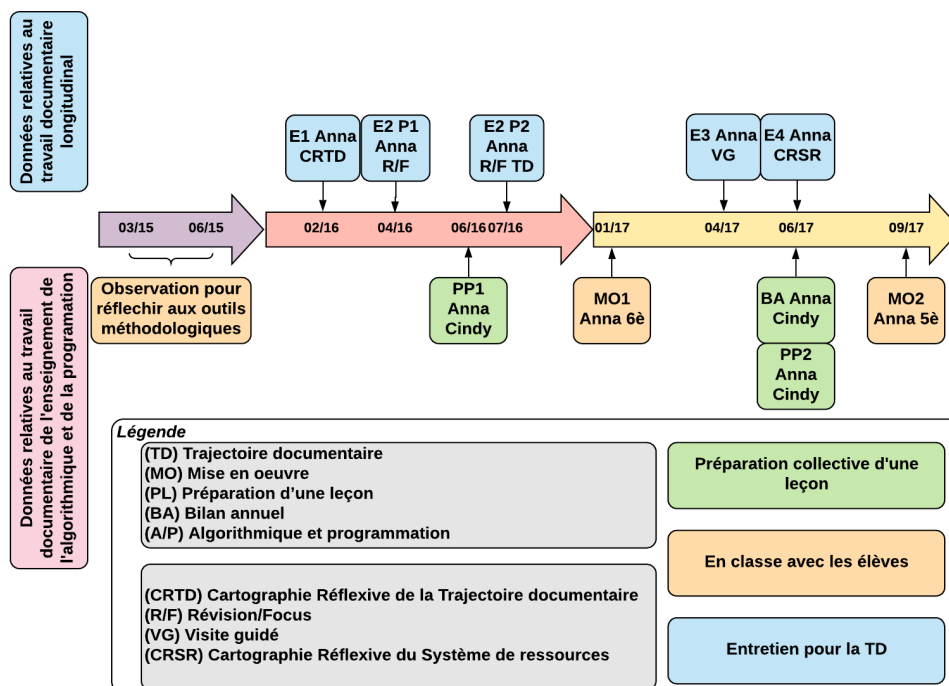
Données relatives au travail documentaire longitudinal

E1 Anna CRTD

E2 P1 Anna R/F

E2 P2 Anna R/F TD

E3 Anna VG

E4 Anna CRSR

03/15 06/15

02/16 04/16 06/16 07/16

01/17 04/17 06/17 09/17

Observation pour réflechir aux outils méthodologiques

PP1 Anna Cindy

MO1 Anna 6è

BA Anna Cindy

PP2 Anna Cindy

MO2 Anna 5è

Données relatives au travail documentaire de l'enseignement de l'algorithmique et de la programmation

Légende

(TD) Trajectoire documentaire
(MO) Mise en oeuvre
(PL) Préparation d’une leçon
(BA) Bilan annuel
(A/P) Algorithmique et programmation

(CRTD) Cartographie Réflexive de la Trajectoire documentaire
(R/F) Révision/Focus
(VG) Visite guidé
(CRSR) Cartographie Réflexive du Système de ressources

Préparation collective d'une leçon

En classe avec les élèves

Entretien pour la TD